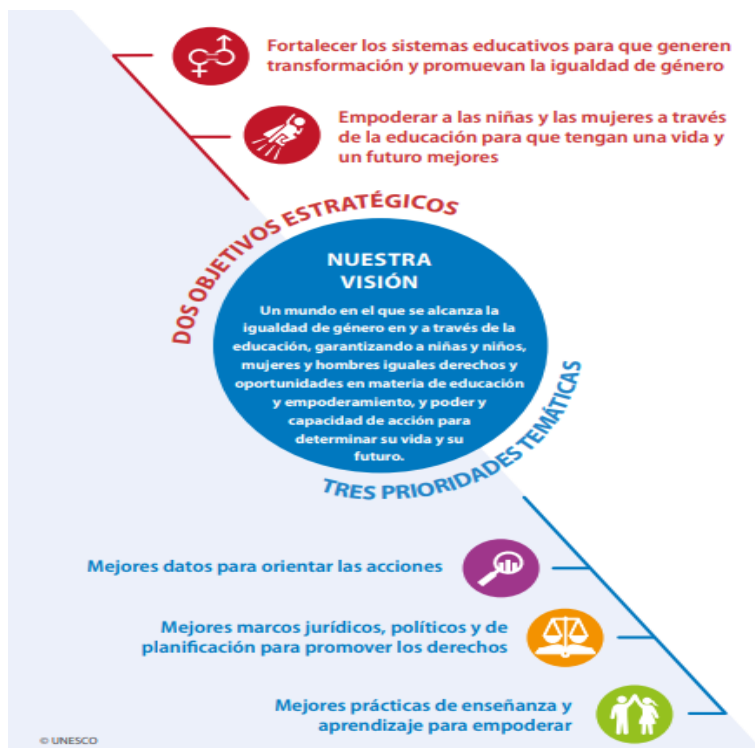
Fortalecer los sistemas educativos para que generen transformación y promuevan la igualdad de género

Empoderar a las niñas y las mujeres a través de la educación para que tengan una vida y un futuro mejores

DOS OBJETIVOS ESTRATÉGICOS

NUESTRA VISIÓN

Un mundo en el que se alcanza la igualdad de género en y a través de la educación, garantizando a niñas y niños, mujeres y hombres iguales derechos y oportunidades en materia de educación y empoderamiento, y poder y capacidad de acción para determinar su vida y su futuro.

TRES PRIORIDADES TEMÁTICAS

Mejores datos para orientar las acciones

Mejores marcos jurídicos, políticos y de planificación para promover los derechos

Mejores prácticas de enseñanza y aprendizaje para empoderar

© UNESCO